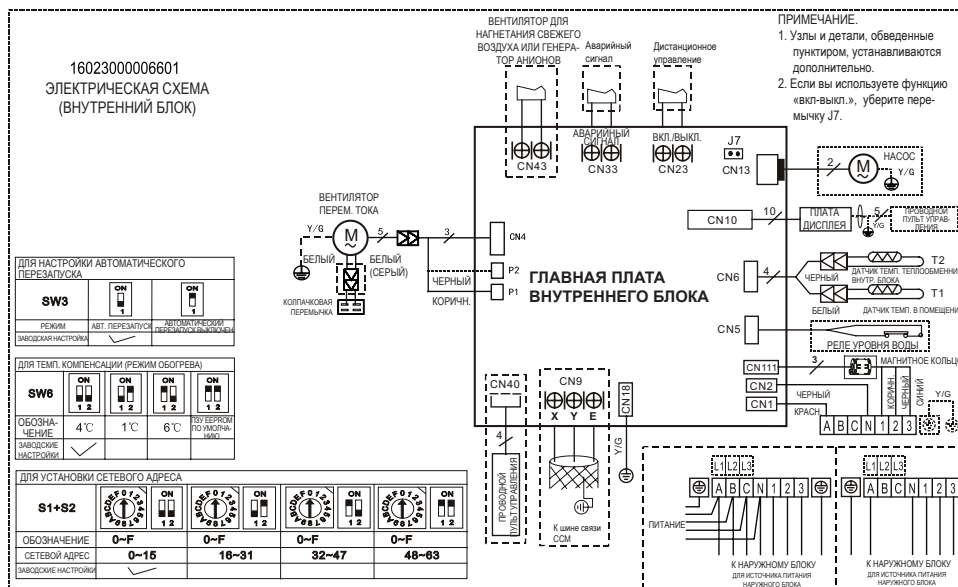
16023000006601
ЭЛЕКТРИЧЕСКАЯ СХЕМА
(ВНУТРЕННИЙ БЛОК)

ВЕНТИЛЯТОР ДЛЯ НАГНЕТАНИЯ СВЕЖЕГО ВОЗДУХА ИЛИ ГЕНЕРАТОР АНИОНОВ

Аварийный сигнал

Дистанционное управление

ПРИМЕЧАНИЕ.
1. Узлы и детали, обведенные пунктиром, устанавливаются дополнительно.
2. Если вы используете функцию «вкл-выкл.», уберите перемычку J7.

CN43
АВАРИЙНЫЙ СИГНАЛ
CN33
ВКЛ./ВЫКЛ.
CN23
J7
CN13
2
НАСОС
Y/G

ВЕНТИЛЯТОР ПЕРЕМ. ТОКА
Y/G
M
5
3
CN4
БЕЛЫЙ
БЕЛЫЙ (СЕРЫЙ)
ЧЕРНЫЙ
P2
КОРИЧН.
P1
КОЛПАЧКОВАЯ ПЕРЕМЫЧКА

CN10
10
ПЛАТА ДИСПЛЕЯ
5
Y/G
ПРОВОДНОЙ ПУЛЬТ УПРАВЛЕНИЯ

ГЛАВНАЯ ПЛАТА ВНУТРЕННЕГО БЛОКА

CN6
4
T2
ЧЕРНЫЙ
ДАТЧИК ТЕМП. ТЕПЛООБМЕННИКА ВНУТР. БЛОКА
T1
БЕЛЫЙ
ДАТЧИК ТЕМП. В ПОМЕЩЕНИИ
CN5
РЕЛЕ УРОВНЯ ВОДЫ
CN111
3
МАГНИТНОЕ КОЛЬЦО
CN2
ЧЕРНЫЙ
CN1
КРАСН.
КОРИЧН.
ЧЕРНЫЙ
СИНИЙ
Y/G
A B C N 1 2 3

ДЛЯ НАСТРОЙКИ АВТОМАТИЧЕСКОГО ПЕРЕЗАПУСКА

| SW3 | ON 1 | ON 1 |
|---|---|---|
| РЕЖИМ | АВТ. ПЕРЕЗАПУСК | АВТОМАТИЧЕСКИЙ ПЕРЕЗАПУСК ВЫКЛЮЧЕН |
| ЗАВОДСКАЯ НАСТРОЙКА | ✓ | |

ДЛЯ ТЕМП. КОМПЕНСАЦИИ (РЕЖИМ ОБОГРЕВА)

| SW6 | ON 1 2 | ON 1 2 | ON 1 2 | ON 1 2 |
|---|---|---|---|---|
| ОБОЗНАЧЕНИЕ | 4℃ | 1℃ | 6℃ | ПЗУ EEPROM ПО УМОЛЧАНИЮ |
| ЗАВОДСКИЕ НАСТРОЙКИ | ✓ | | | |

ДЛЯ УСТАНОВКИ СЕТЕВОГО АДРЕСА

| S1+S2 | 0123456789ABCDEF ON 1 2 | 0123456789ABCDEF ON 1 2 | 0123456789ABCDEF ON 1 2 | 0123456789ABCDEF ON 1 2 |
|---|---|---|---|---|
| ОБОЗНАЧЕНИЕ | 0~F | 0~F | 0~F | 0~F |
| СЕТЕВОЙ АДРЕС | 0~15 | 16~31 | 32~47 | 48~63 |
| ЗАВОДСКИЕ НАСТРОЙКИ | ✓ | | | |

CN40
4
ПРОВОДНОЙ ПУЛЬТ УПРАВЛЕНИЯ
CN9
X Y E
К шине связи CCM
CN18
Y/G

L1 L2 L3
A B C N 1 2 3
ПИТАНИЕ
К НАРУЖНОМУ БЛОКУ
ДЛЯ ИСТОЧНИКА ПИТАНИЯ НАРУЖНОГО БЛОКА

L1 L2 L3
A B C N 1 2 3
К НАРУЖНОМУ БЛОКУ
ДЛЯ ИСТОЧНИКА ПИТАНИЯ НАРУЖНОГО БЛОКА